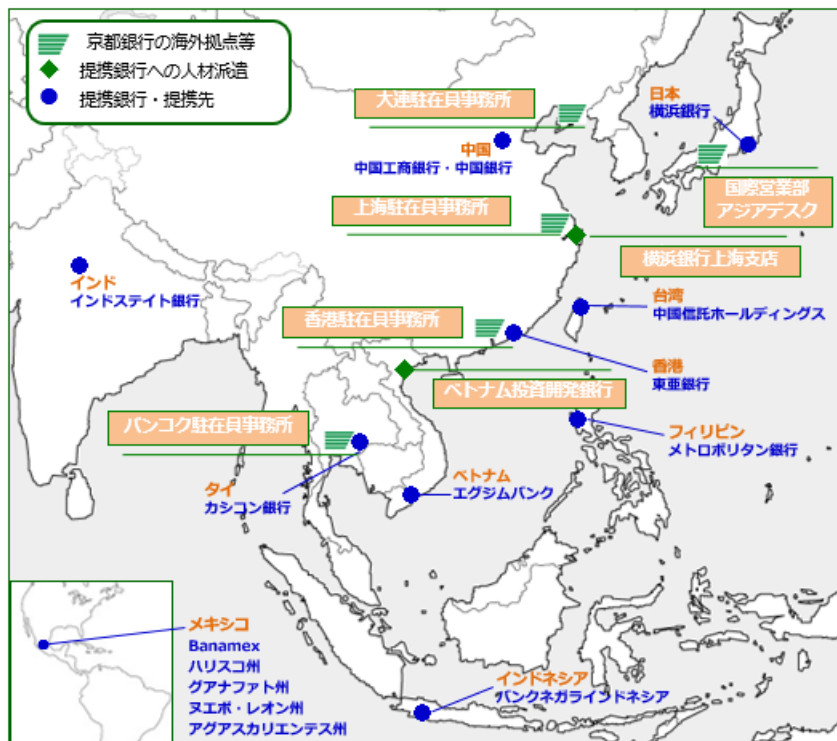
京都銀行の海外拠点等
提携銀行への人材派遣
提携銀行・提携先

大連駐在員事務所

中国
中国工商銀行・中国銀行

日本
横浜銀行

国際営業部
アジアデスク

上海駐在員事務所

横浜銀行上海支店

インド
インドステイト銀行

台湾
中国信託ホールディングス

香港駐在員事務所

香港
東亜銀行

ベトナム投資開発銀行

バンコク駐在員事務所

フィリピン
メトロポリタン銀行

タイ
カシコン銀行

ベトナム
エグジムバンク

メキシコ
Banamex
ハリスコ州
グアナファト州
ヌエボ・レオン州
アグアスカリエンテス州

インドネシア
バンクネガラインドネシア